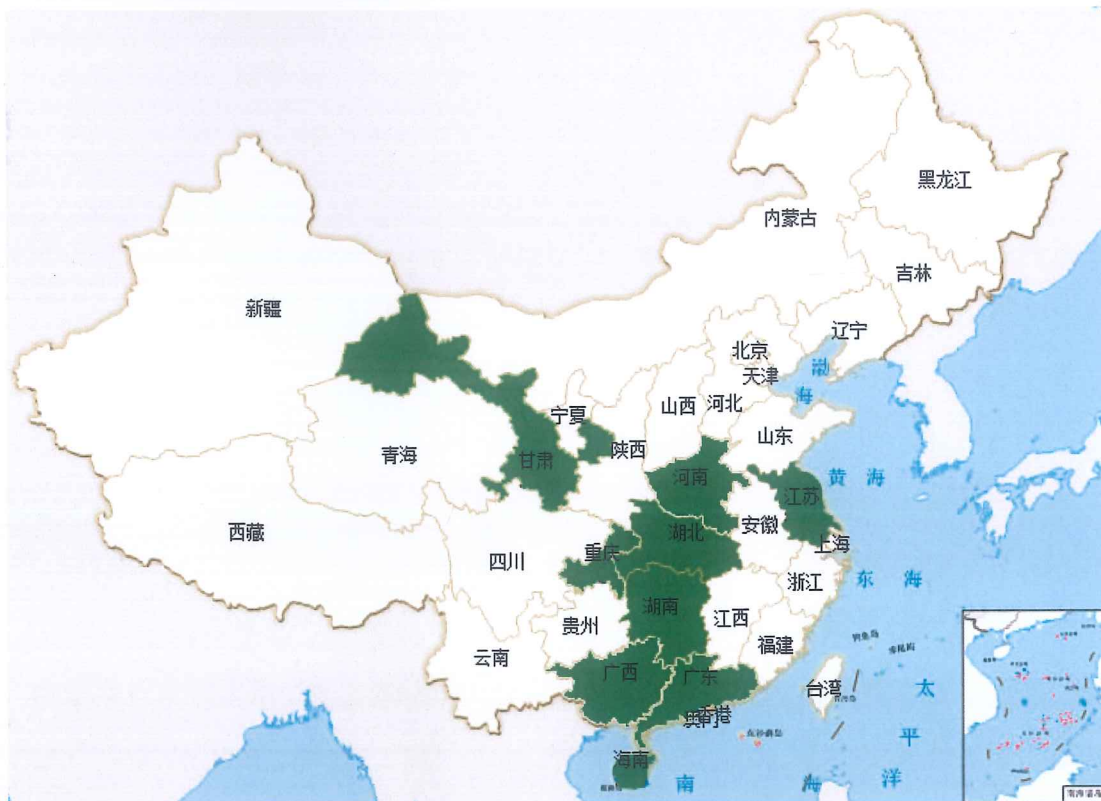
黑龙江

内蒙古

吉林

新疆

辽宁

北京

天津

渤

海

宁夏

山西

河北

山东

青海

甘肃

陕西

黄

海

河南

江苏

西藏

安徽

湖北

重庆

上海

四川

东

海

浙江

湖南

江西

贵州

福建

云南

台湾

太

广西

广东

平

澳门 香港

海南

南

海

洋